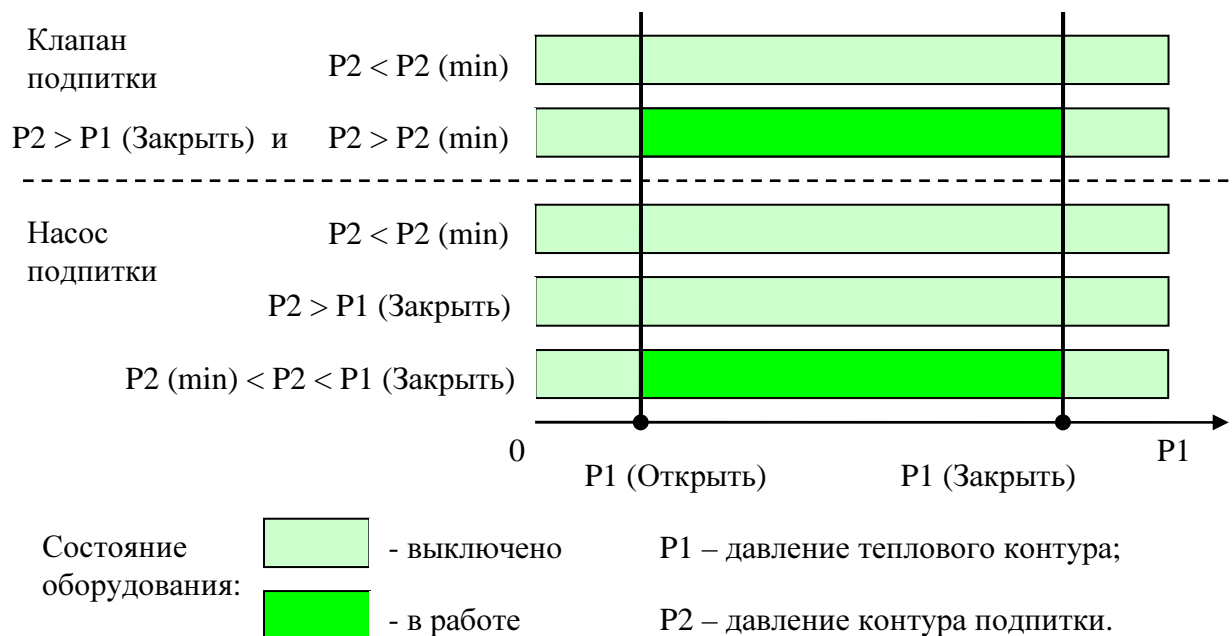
Клапан подпитки

P2 < P2 (min)

P2 > P1 (Закрыть) и P2 > P2 (min)

Насос подпитки

P2 < P2 (min)

P2 > P1 (Закрыть)

P2 (min) < P2 < P1 (Закрыть)

0

P1

P1 (Открыть)

P1 (Закрыть)

Состояние оборудования:

- выключено

- в работе

P1 – давление теплового контура;

P2 – давление контура подпитки.